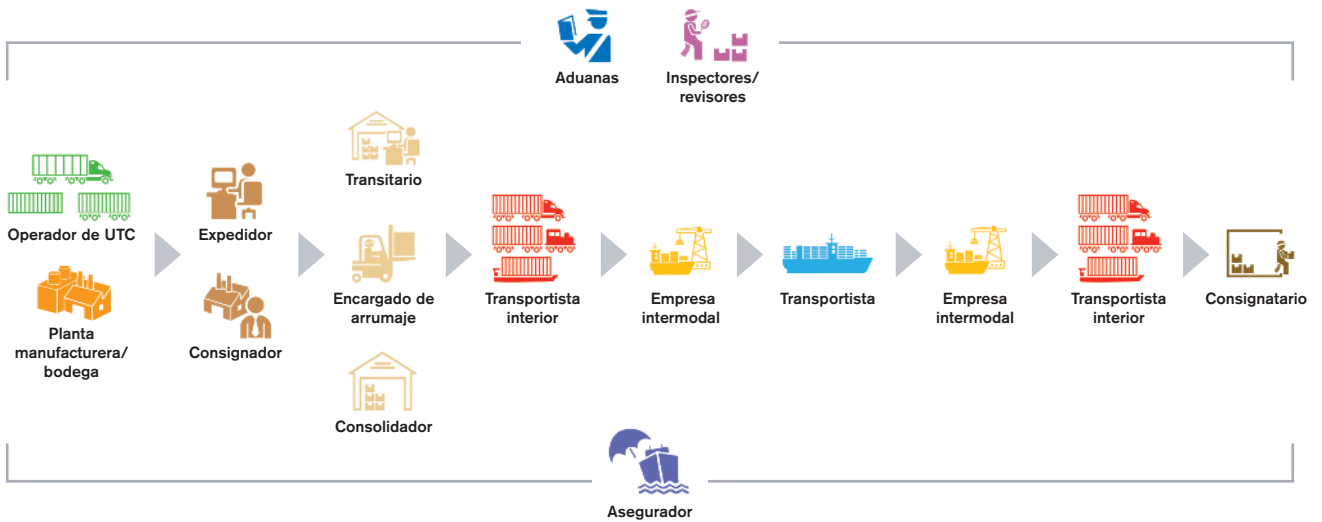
Aduanas

Inspectores/ revisores

Operador de UTC

Planta manufacturera/ bodega

Expedidor

Consignador

Transitario

Encargado de arrumaje

Consolidador

Transportista interior

Empresa intermodal

Transportista

Empresa intermodal

Transportista interior

Consignatario

Asegurador